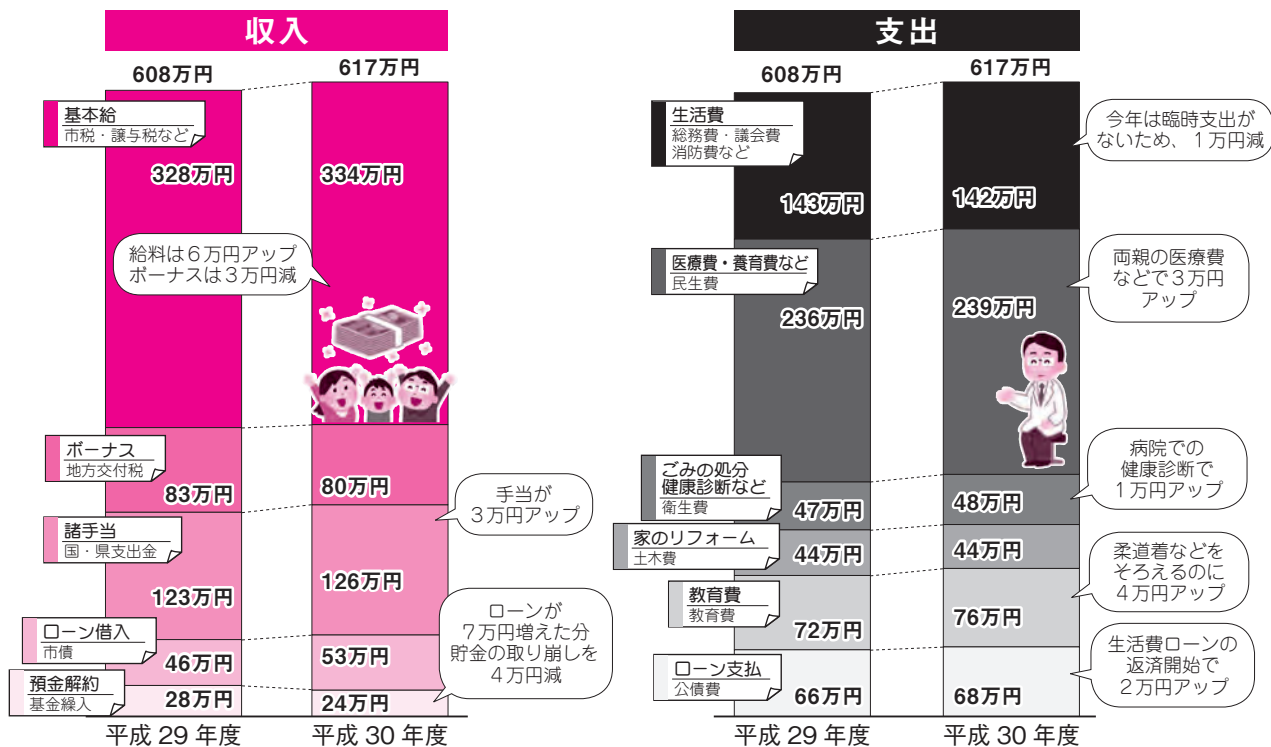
収入

608万円

617万円

基本給
市税・譲与税など

328万円

334万円

給料は６万円アップ
ボーナスは３万円減

ボーナス
地方交付税

83万円

80万円

手当が
３万円アップ

諸手当
国・県支出金

123万円

126万円

ローン借入
市債

46万円

53万円

ローンが
７万円増えた分
貯金の取り崩しを
４万円減

預金解約
基金繰入

28万円

24万円

平成 29 年度

平成 30 年度

支出

608万円

617万円

生活費
総務費・議会費
消防費など

143万円

142万円

今年は臨時支出が
ないため、１万円減

医療費・養育費など
民生費

236万円

239万円

両親の医療費
などで３万円
アップ

ごみの処分
健康診断など
衛生費

47万円

48万円

病院での
健康診断で
１万円アップ

家のリフォーム
土木費

44万円

44万円

教育費
教育費

72万円

76万円

柔道着などを
そろえるのに
４万円アップ

ローン支払
公債費

66万円

68万円

生活費ローンの
返済開始で
２万円アップ

平成 29 年度

平成 30 年度